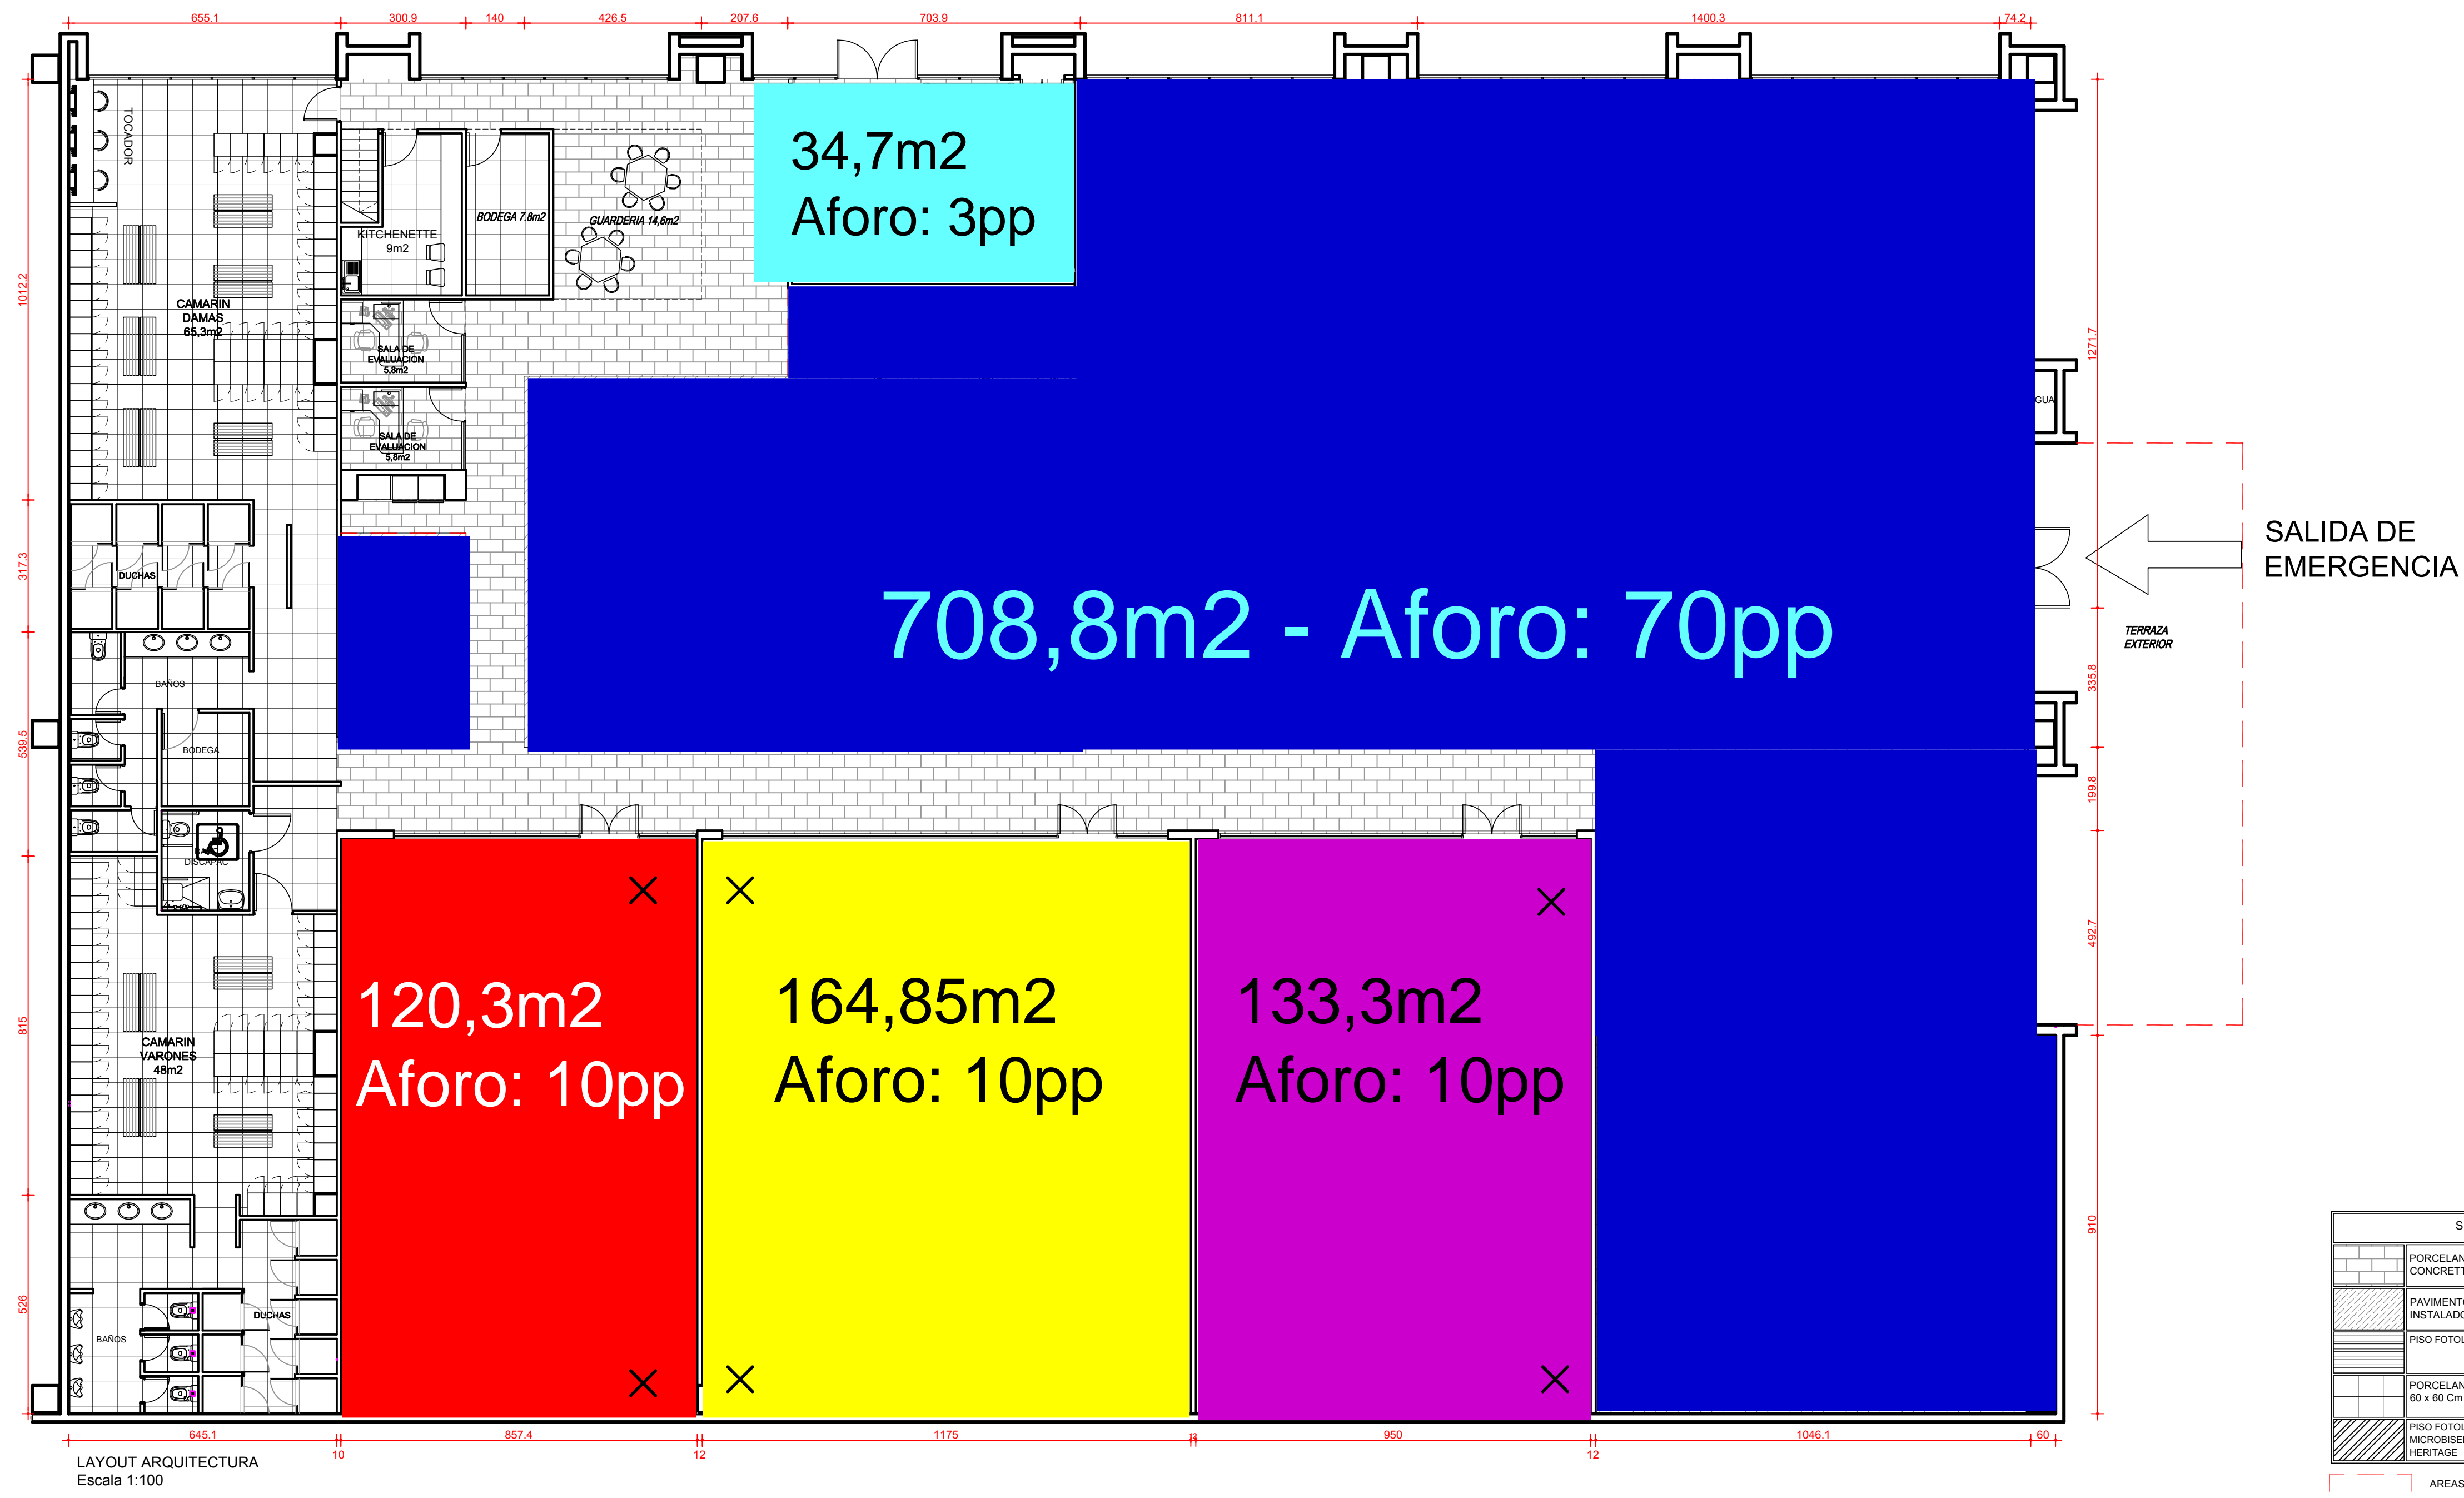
655.1 300.9 140 426.5 207.6 703.9 811.1 1400.3 74.2

1012.2 317.3 539.5 815 526

1271.7 335.8 199.8 492.7 910

TOCADOR

34,7m2
Aforo: 3pp

BODEGA 7,8m2

GUARDERIA 14,6m2

KITCHENETTE
9m2

CAMARIN
DAMAS
65,3m2

SALA DE
EVALUACION
5,8m2

SALA DE
EVALUACION
5,8m2

GUA

SALIDA DE
EMERGENCIA

708,8m2 - Aforo: 70pp

TERRAZA
EXTERIOR

DUCHAS

BAÑOS

BODEGA

DISCAPAC

120,3m2
Aforo: 10pp

164,85m2
Aforo: 10pp

133,3m2
Aforo: 10pp

CAMARIN
VARONES
48m2

DUCHAS

BAÑOS

645.1 857.4 1175 950 1046.1 60

10 12 12

LAYOUT ARQUITECTURA
Escala 1:100

S

PORCELAN
CONCRET

PAVIMENT
INSTALADO

PISO FOTO

PORCELAN
60 x 60 Cm

PISO FOTO
MICROBISE
HERITAGE

AREAS